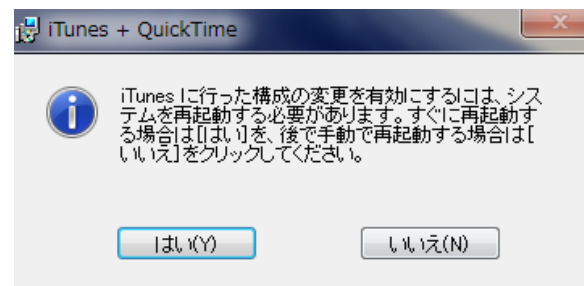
iTunes + QuickTime

iTunes に行った構成の変更を有効にするには、システムを再起動する必要があります。すぐに再起動する場合は[はい]を、後で手動で再起動する場合は[いいえ]をクリックしてください。

はい(Y)

いいえ(N)